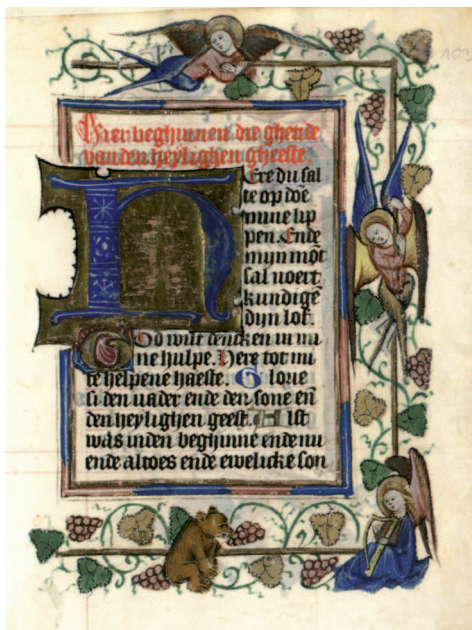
Hier beghinnen die ghetide vanden heylighen gheeste.

Here du sal te op doe nne lippen Ende myn mont sal noert kundighe dyn lof. God wilt tencken in mi ne hulpe. Here tot mi te helpene haeste. Glorie si den vader ende den sone en den heylighen geest. Alst was inden beghinne ende nu ende altoes ende ewelicke son